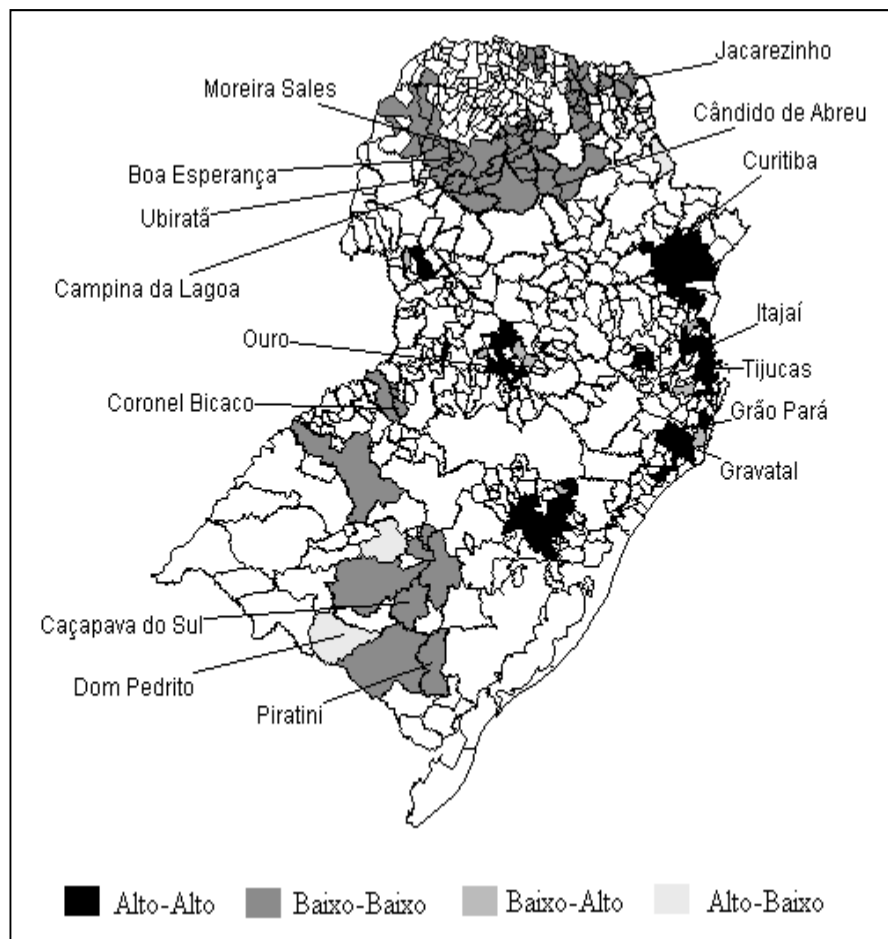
Jacarezinho
Moreira Sales
Cândido de Abreu
Boa Esperança
Curitiba
Ubiratã
Campina da Lagoa
Itajaí
Ouro
Tijucas
Coronel Bicaco
Grão Pará
Gravatal
Caçapava do Sul
Dom Pedrito
Piratini

Alto-Alto
Baixo-Baixo
Baixo-Alto
Alto-Baixo